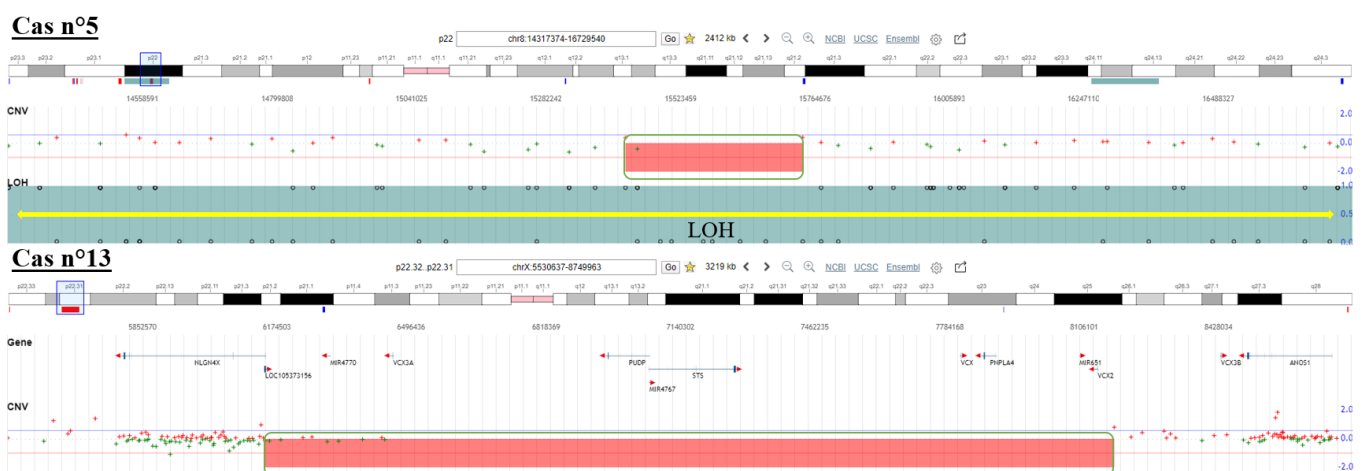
Cas n°5

p22 chr8:14317374-16729540 Go 2412 kb NCBI UCSC Ensembl

p23.3 p23.2 p23.1 p22 p21.3 p21.2 p21.1 p12 p11.23 p11.21 p11.1 q11.1 q11.21 q11.23 q12.1 q12.2 q13.1 q13.3 q21.11 q21.12 q21.13 q21.2 q21.3 q22.1 q22.2 q22.3 q23.1 q23.2 q23.3 q24.11 q24.13 q24.21 q24.22 q24.23 q24.3

14558591 14799808 15041025 15282242 15523459 15764676 16005893 16247110 16488327

CNV

2.0
0.0
-2.0

LOH

1.0
0.5
0.0

LOH

Cas n°13

p22.32..p22.31 chrX:5530637-8749963 Go 3219 kb NCBI UCSC Ensembl

p22.33 p22.31 p22.2 p22.13 p22.11 p21.3 p21.2 p21.1 p11.4 p11.3 p11.23 p11.22 p11.1 q11.1 q12 q13.1 q13.2 q21.1 q21.2 q21.31 q21.32 q21.33 q22.1 q22.2 q22.3 q23 q24 q25 q26.1 q26.3 q27.1 q27.3 q28

5852570 6174503 6496436 6818369 7140302 7462235 7784168 8106101 8428034

Gene

NLGN4X LOC105373156 MIR4770 VCX3A PUDP STS MIR4767 VCX PNPLA4 MIR651 VCX2 VCX3B ANOS1

CNV

2.0
0.0
-2.0